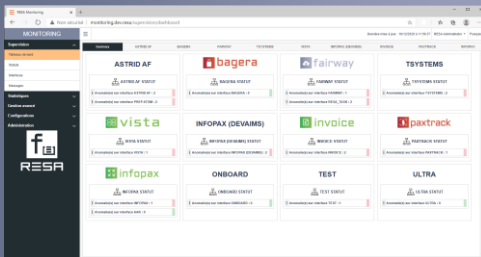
RESA Monitoring
Non sécurisé | monitoring.devresa/supervision/dashboard

MONITORING
Supervision
Tableau de bord
Vérifs
Interfaces
Messages
Statistiques
Gestion avancé
Configurations
Administration
RESA

ASTRID AF
BAGERA
FAIRWAY
TSYSTEMS
VISTA
INFOPAX (DEVAIMS)
INVOICE
PAXTRACK
INFOPAX
ONBOARD
TEST
ULTRA

ASTRID AF
ASTRID AF STATUT
bagera
BAGERA STATUT
fairway
FAIRWAY STATUT
TSYSTEMS
TSYSTEMS STATUT
vista
VISTA STATUT
INFOPAX (DEVAIMS)
INFOPAX (DEVAIMS) STATUT
invoice
INVOICE STATUT
paxtrack
PAXTRACK STATUT
infopax
INFOPAX STATUT
ONBOARD
ONBOARD STATUT
TEST
TEST STATUT
ULTRA
ULTRA STATUT